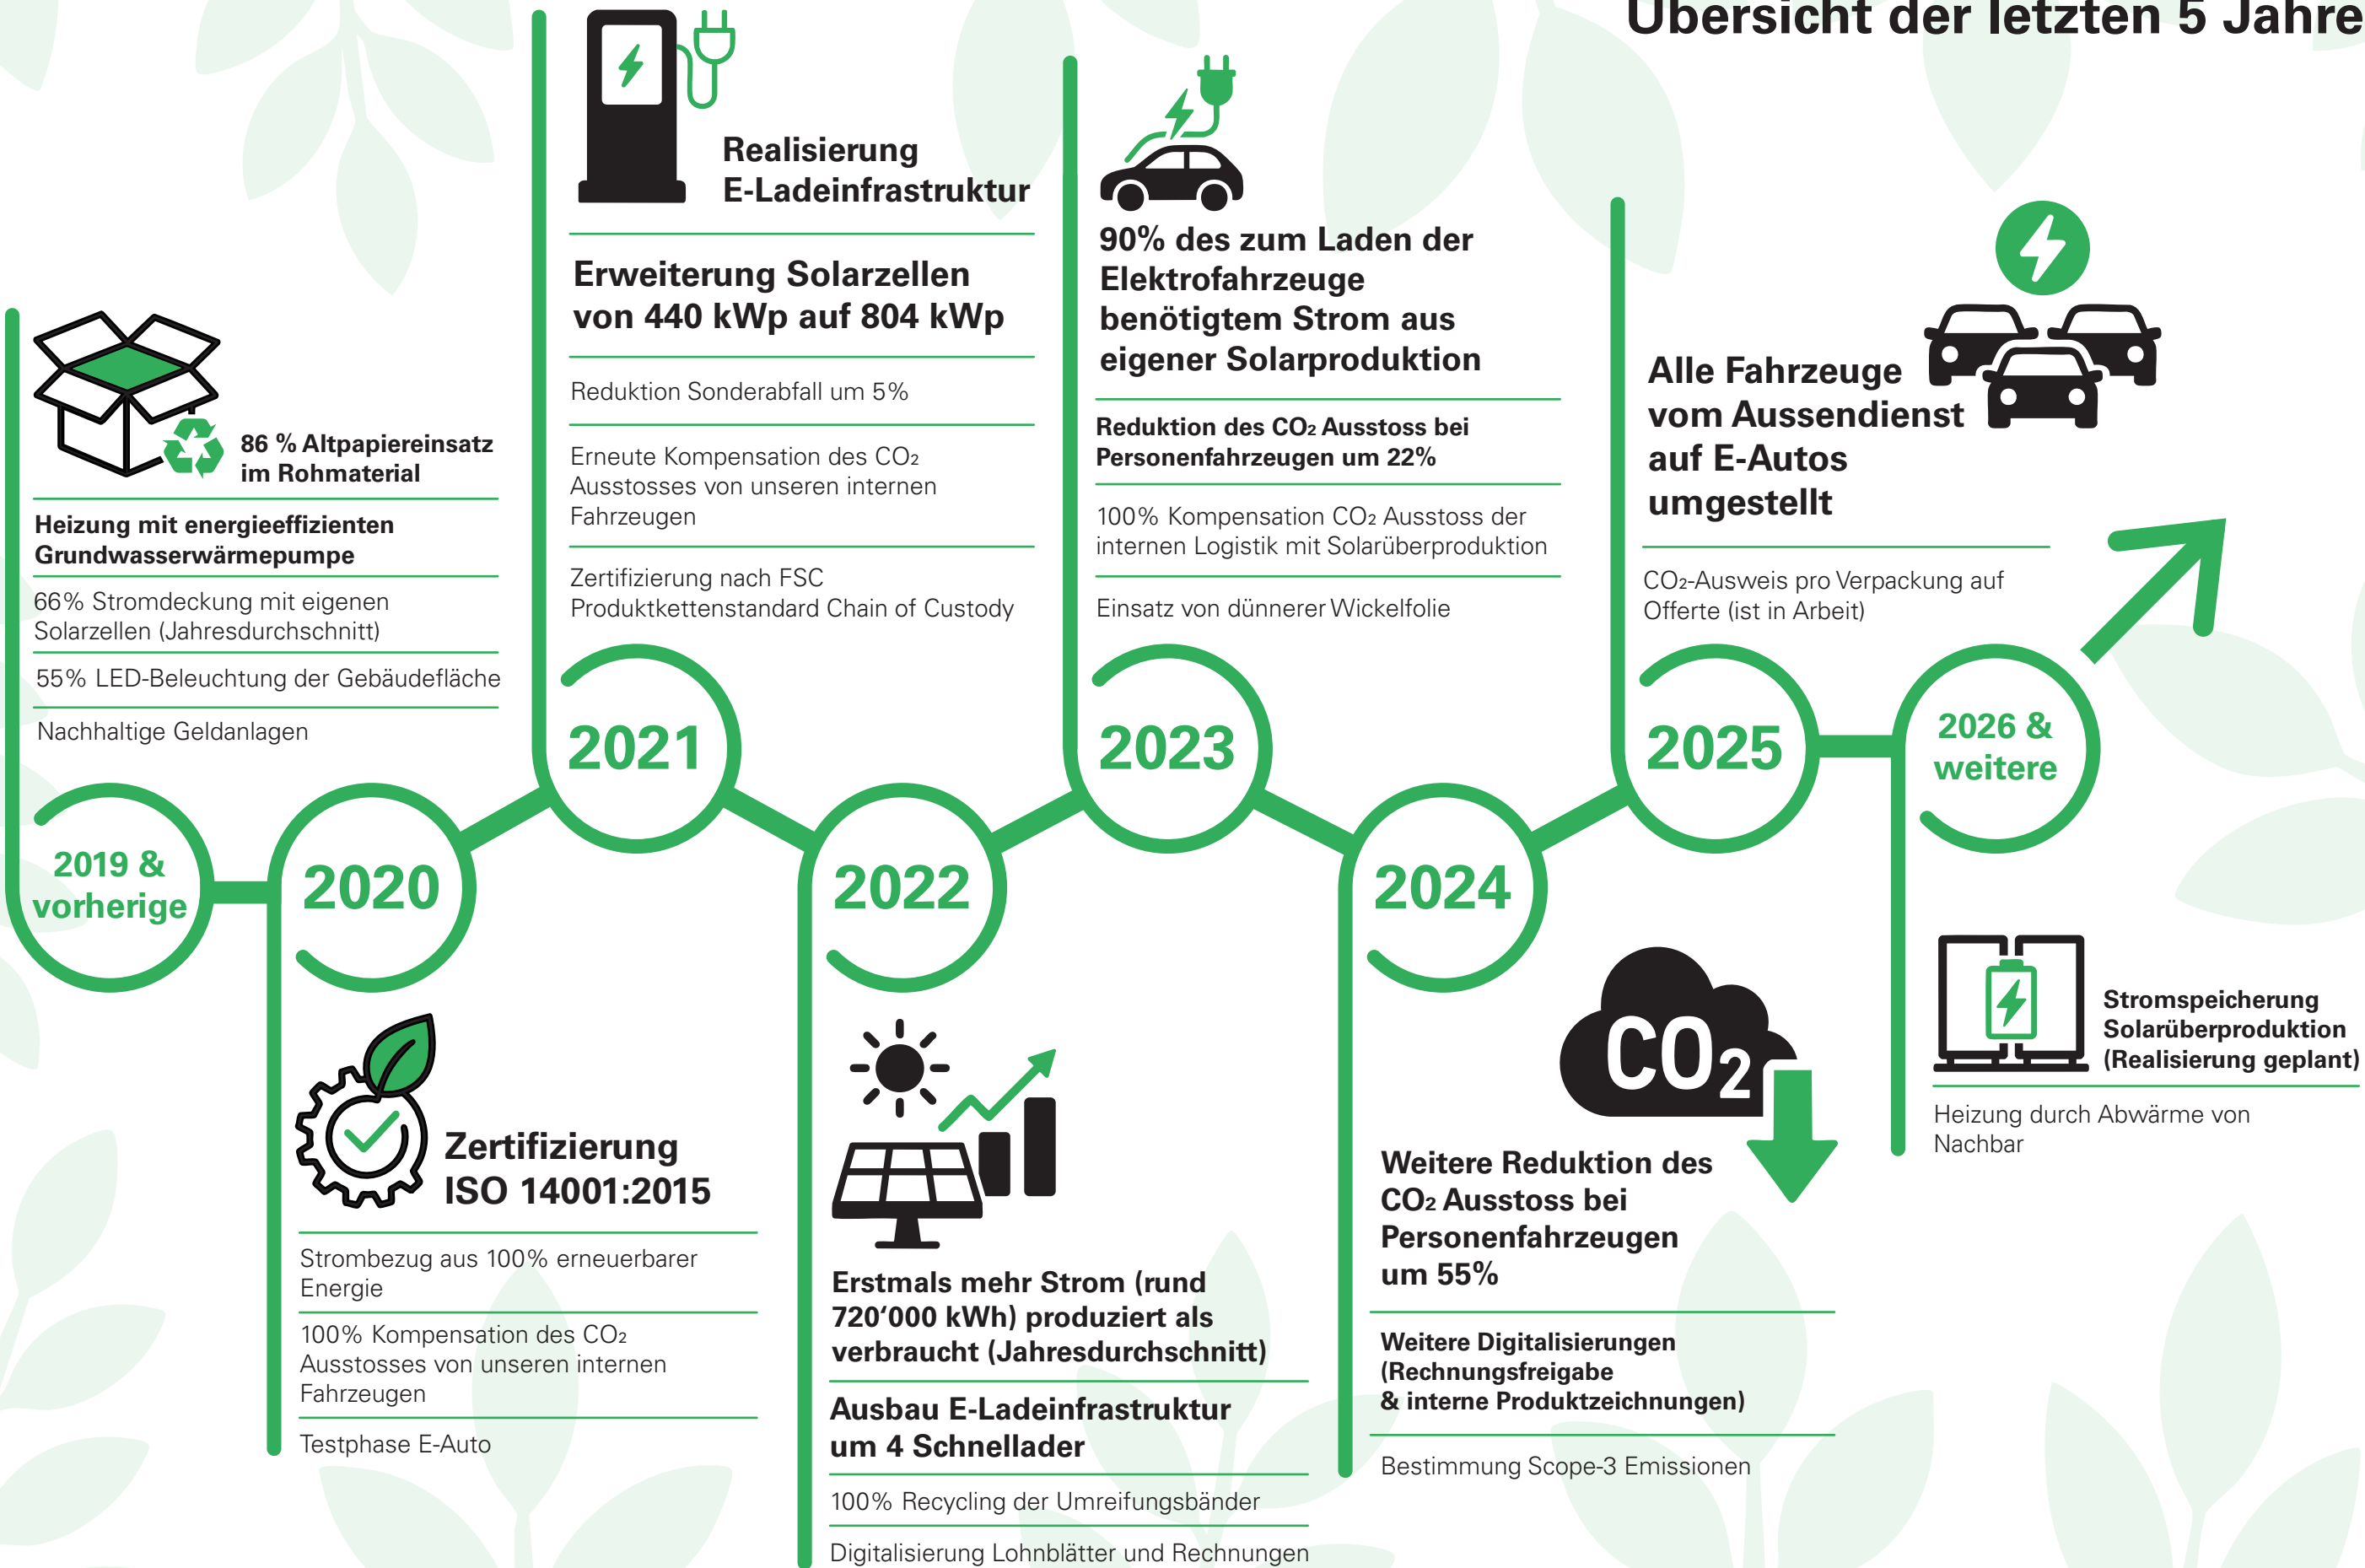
Übersicht der letzten 5 Jahre

86 % Altpapiereinsatz im Rohmaterial

Heizung mit energieeffizienten Grundwasserwärmepumpe

66% Stromdeckung mit eigenen Solarzellen (Jahresdurchschnitt)

55% LED-Beleuchtung der Gebäudefläche

Nachhaltige Geldanlagen

2019 & vorherige

2020

Zertifizierung ISO 14001:2015

Strombezug aus 100% erneuerbarer Energie

100% Kompensation des $CO_2$ Ausstosses von unseren internen Fahrzeugen

Testphase E-Auto

Realisierung E-Ladeinfrastruktur

Erweiterung Solarzellen von 440 kWp auf 804 kWp

Reduktion Sonderabfall um 5%

Erneute Kompensation des $CO_2$ Ausstosses von unseren internen Fahrzeugen

Zertifizierung nach FSC Produktkettenstandard Chain of Custody

2021

2022

Erstmals mehr Strom (rund 720'000 kWh) produziert als verbraucht (Jahresdurchschnitt)

Ausbau E-Ladeinfrastruktur um 4 Schnellader

100% Recycling der Umreifungsbänder

Digitalisierung Lohnblätter und Rechnungen

90% des zum Laden der Elektrofahrzeuge benötigtem Strom aus eigener Solarproduktion

Reduktion des $CO_2$ Ausstoss bei Personenfahrzeugen um 22%

100% Kompensation $CO_2$ Ausstoss der internen Logistik mit Solarüberproduktion

Einsatz von dünnerer Wickelfolie

2023

2024

$CO_2$

Weitere Reduktion des $CO_2$ Ausstoss bei Personenfahrzeugen um 55%

Weitere Digitalisierungen (Rechnungsfreigabe & interne Produktzeichnungen)

Bestimmung Scope-3 Emissionen

Alle Fahrzeuge vom Aussendienst auf E-Autos umgestellt

$CO_2$-Ausweis pro Verpackung auf Offerte (ist in Arbeit)

2025

2026 & weitere

Stromspeicherung Solarüberproduktion (Realisierung geplant)

Heizung durch Abwärme von Nachbar